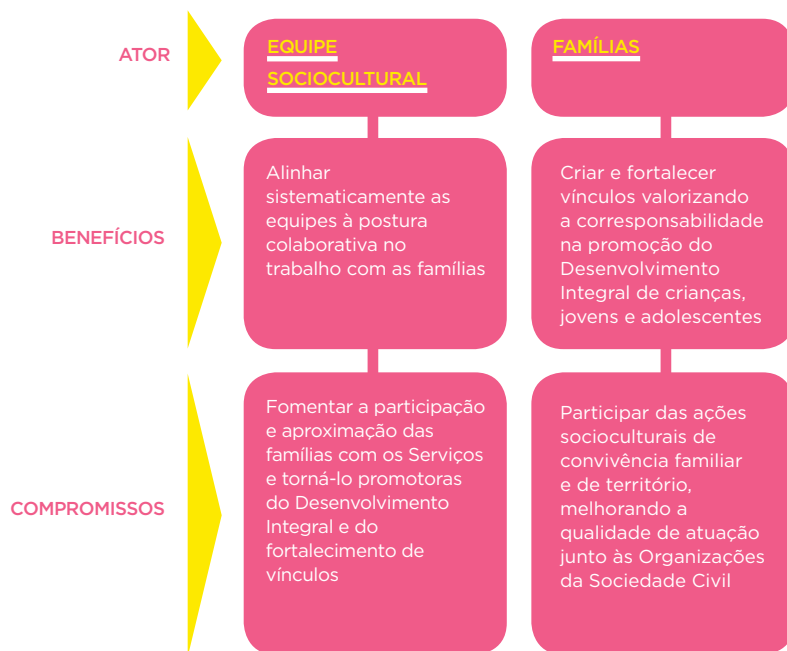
ATOR

EQUIPE SOCIOCULTURAL

FAMÍLIAS

BENEFÍCIOS

Alinhar sistematicamente as equipes à postura colaborativa no trabalho com as famílias

Criar e fortalecer vínculos valorizando a corresponsabilidade na promoção do Desenvolvimento Integral de crianças, jovens e adolescentes

COMPROMISSOS

Fomentar a participação e aproximação das famílias com os Serviços e torná-lo promotoras do Desenvolvimento Integral e do fortalecimento de vínculos

Participar das ações socioculturais de convivência familiar e de território, melhorando a qualidade de atuação junto às Organizações da Sociedade Civil